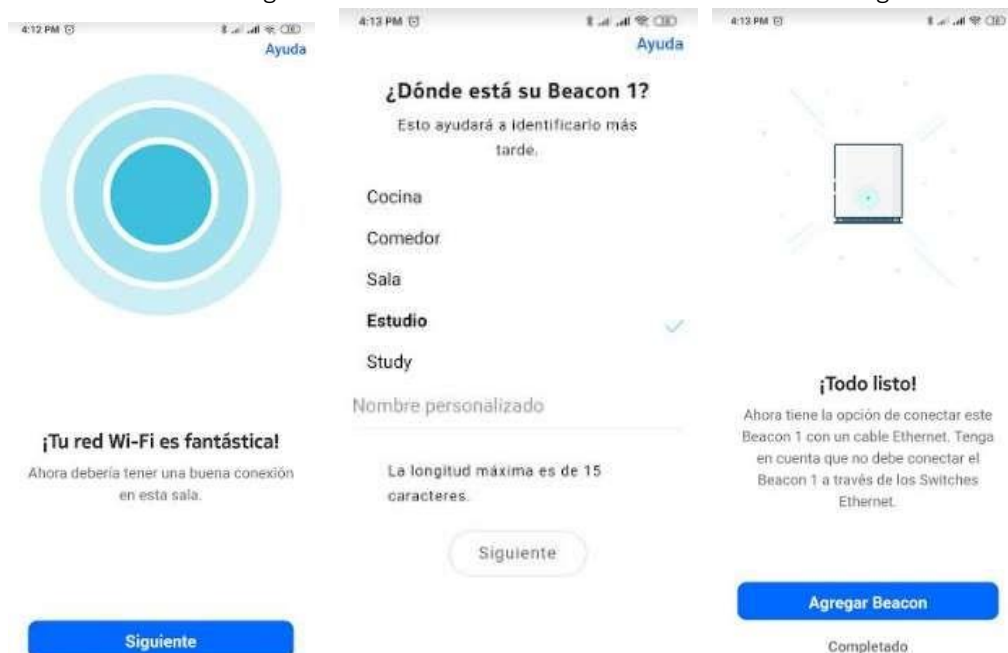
4:12 PM

Ayuda

¡Tu red Wi-Fi es fantástica!

Ahora debería tener una buena conexión en esta sala.

Siguiente

4:13 PM

Ayuda

¿Dónde está su Beacon 1?

Esto ayudará a identificarlo más tarde.

Cocina

Comedor

Sala

Estudio

Study

Nombre personalizado

La longitud máxima es de 15 caracteres.

Siguiente

4:13 PM

¡Todo listo!

Ahora tiene la opción de conectar este Beacon 1 con un cable Ethernet. Tenga en cuenta que no debe conectar el Beacon 1 a través de los Switches Ethernet.

Agregar Beacon

Completado